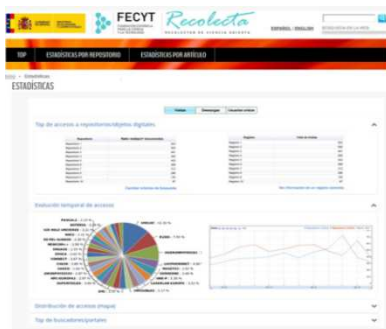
FECYT Recolecta

ESPAÑOL | ENGLISH

TOP ESTADÍSTICAS POR REPOSITORIO ESTADÍSTICAS POR ARTÍCULO

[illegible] > Estadísticas
ESTADÍSTICAS

Visitas Descargas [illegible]

Top de accesos a repositorios/objetos digitales

Evolución temporal de accesos

Distribución de accesos (mapa)

Top de buscadores/portales